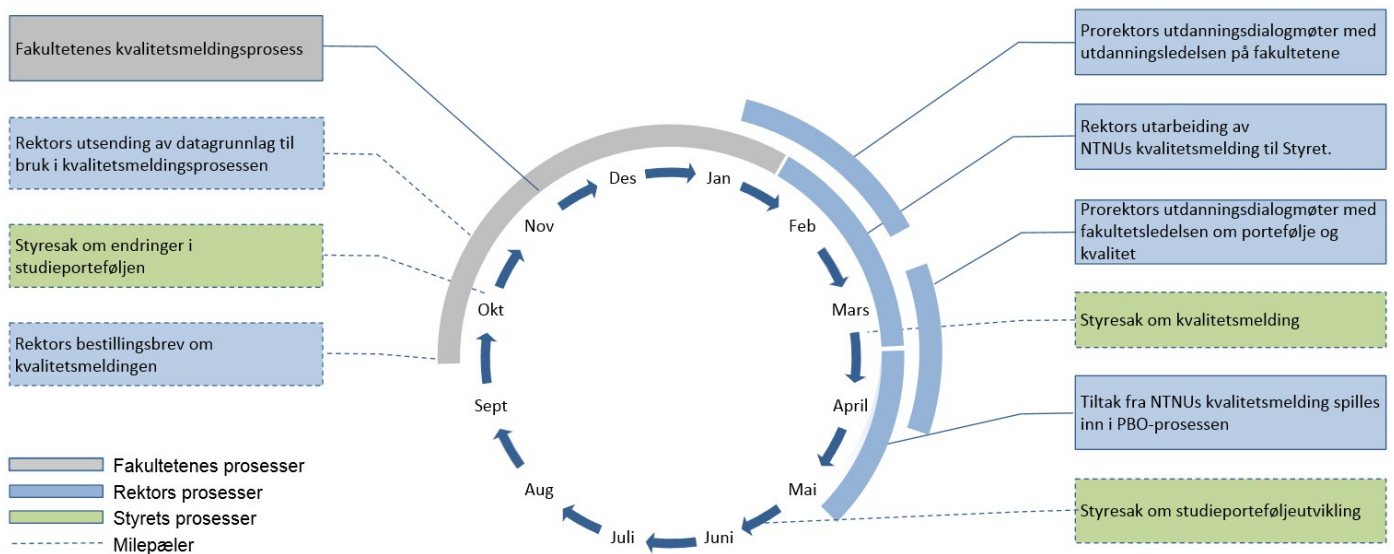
Fakultetenes kvalitetsmeldingsprosess

Rektors utsending av datagrunnlag til bruk i kvalitetsmeldingsprosessen

Styresak om endringer i studieporteføljen

Rektors bestillingsbrev om kvalitetsmeldingen

Prorektors utdanningsdialogmøter med utdanningsledelsen på fakultetene

Rektors utarbeiding av NTNUs kvalitetsmelding til Styret.

Prorektors utdanningsdialogmøter med fakultetsledelsen om portefølje og kvalitet

Styresak om kvalitetsmelding

Tiltak fra NTNUs kvalitetsmelding spilles inn i PBO-prosessen

Styresak om studieporteføljeutvikling

Des
Jan
Feb
Mars
April
Mai
Juni
Juli
Aug
Sept
Okt
Nov

Fakultetenes prosesser
Rektors prosesser
Styrets prosesser
Milepæler